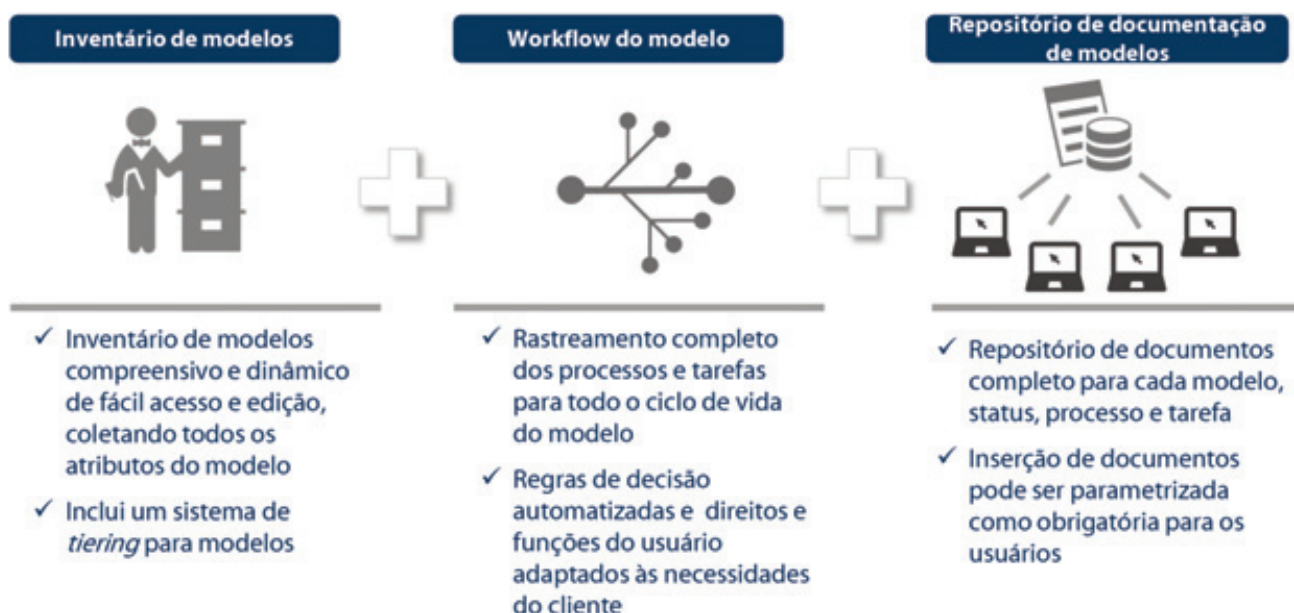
Inventário de modelos

✓ Inventário de modelos compreensivo e dinâmico de fácil acesso e edição, coletando todos os atributos do modelo

✓ Inclui um sistema de *tiering* para modelos

Workflow do modelo

✓ Rastreamento completo dos processos e tarefas para todo o ciclo de vida do modelo

✓ Regras de decisão automatizadas e direitos e funções do usuário adaptados às necessidades do cliente

Repositório de documentação de modelos

✓ Repositório de documentos completo para cada modelo, status, processo e tarefa

✓ Inserção de documentos pode ser parametrizada como obrigatória para os usuários